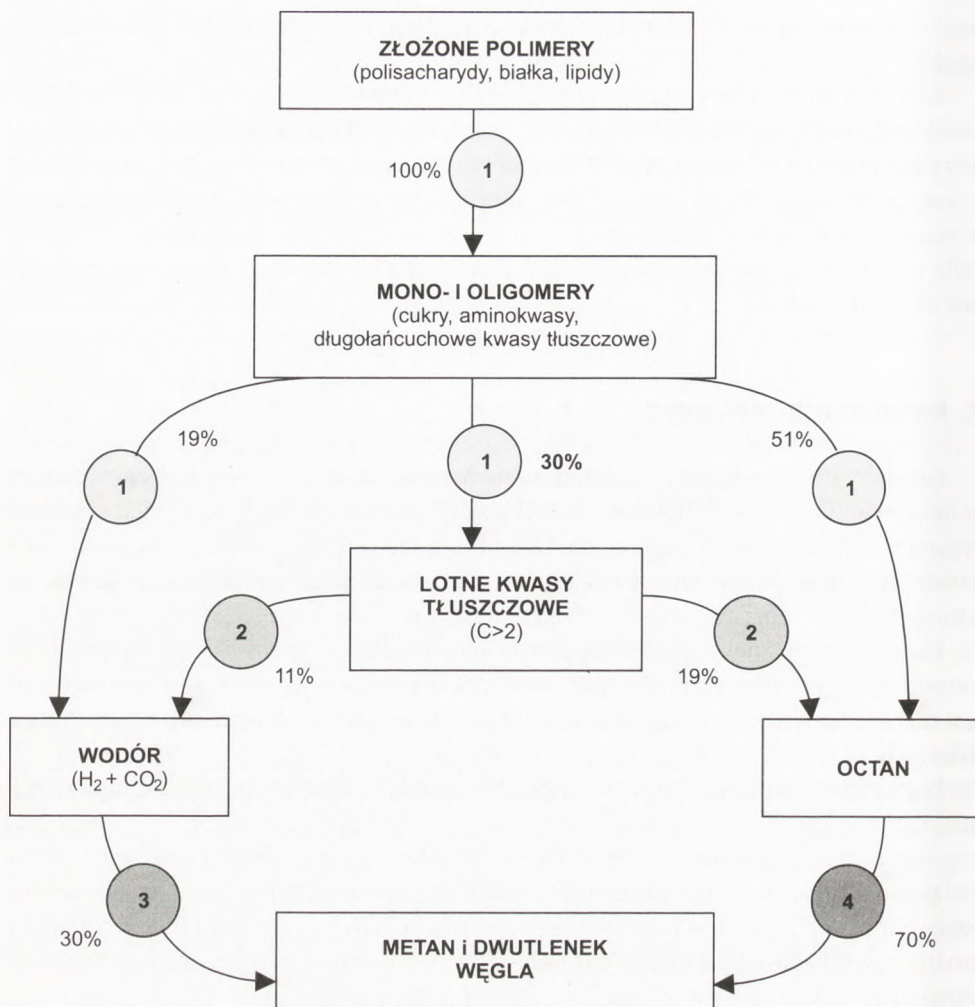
ZŁOŻONE POLIMERY
(polisacharydy, białka, lipidy)

100% 1

MONO- I OLIGOMERY
(cukry, aminokwasy, długołańcuchowe kwasy tłuszczowe)

19% 1

1 30%

51% 1

LOTNE KWASY TŁUSZCZOWE
(C>2)

2 11%

2 19%

WODÓR
($H_2 + CO_2$)

OCTAN

3 30%

4 70%

METAN i DWUTLENEK WĘGLA